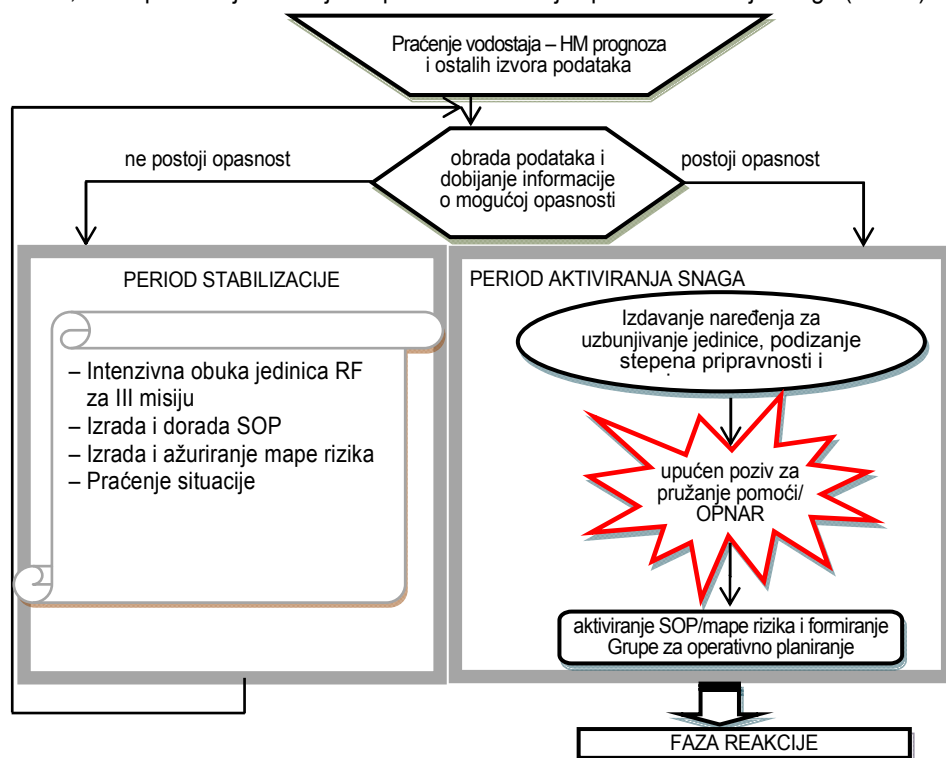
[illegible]

Praćenje vodostaja – HM prognoza i ostalih izvora podataka

ne postoji opasnost

obrada podataka i dobijanje informacije o mogućoj opasnosti

postoji opasnost

PERIOD STABILIZACIJE

– Intenzivna obuka jedinica RF za III misiju
– Izrada i dorada SOP
– Izrada i ažuriranje mape rizika
– Praćenje situacije

PERIOD AKTIVIRANJA SNAGA

Izdavanje naređenja za uzbunjivanje jedinice, podizanje stepena pripravnosti i

upućen poziv za pružanje pomoći/ OPNAR

aktiviranje SOP/mape rizika i formiranje Grupe za operativno planiranje

FAZA REAKCIJE